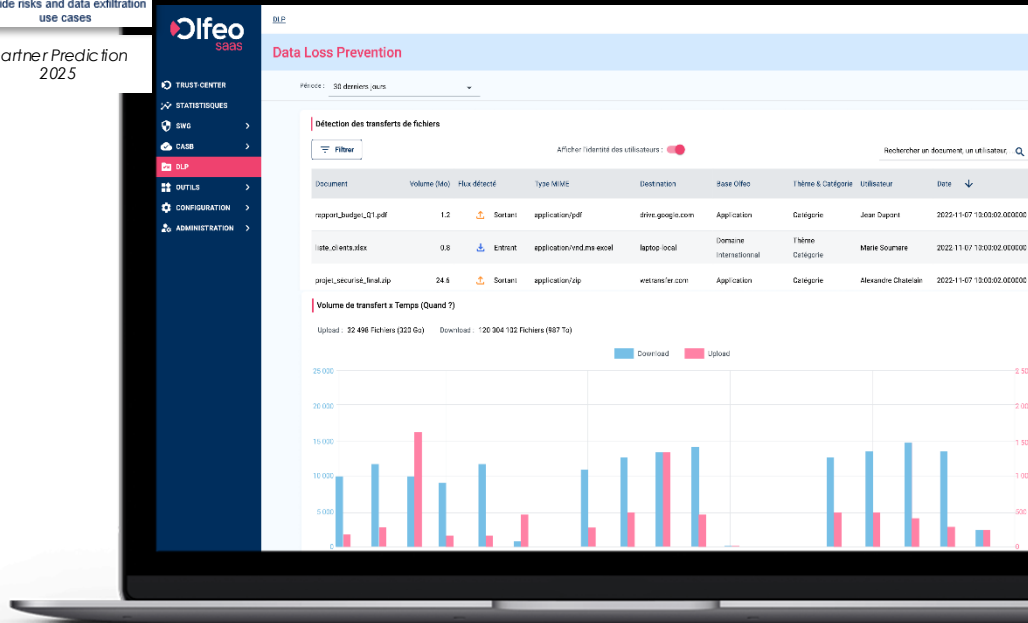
ide risks and data exfiltration use cases

artner Prediction 2025

Olfeo saas

TRUST-CENTER
STATISTIQUES
SWG
CASB
DLP
OUTILS
CONFIGURATION
ADMINISTRATION

DLP

Data Loss Prevention

Période : 30 derniers jours

Détection des transferts de fichiers

Filtrer

Afficher l'identité des utilisateurs :

Rechercher un document, un utilisateur,

| Document | Volume (Mo) | Flux détecté | Type MIME | Destination | Base Olfeo | Thème & Catégorie | Utilisateur | Date |
|---|---|---|---|---|---|---|---|---|
| rapport_budget_Q1.pdf | 1.2 | Sortant | application/pdf | drive.google.com | Application | Catégorie | Jean Dupont | 2022-11-07 13:03:02.000000 |
| liste_clients.xlsx | 0.8 | Entrant | application/vnd.ms-excel | laptop local | Domaine International | Thème Catégorie | Marie Soumare | 2022-11-07 13:03:02.000000 |
| projet_securisé_final.zip | 24.6 | Sortant | application/zip | wetransfer.com | Application | Catégorie | Alexandre Chatelain | 2022-11-07 13:03:02.000000 |

Volume de transfert x Temps (Quand ?)

Upload : 32 498 Fichiers (320 Go)    Download : 120 304 132 Fichiers (987 To)

Download    Upload

25 000
20 000
15 000
10 000
5 000
0

2 50
2 00
1 50
1 00
500
0